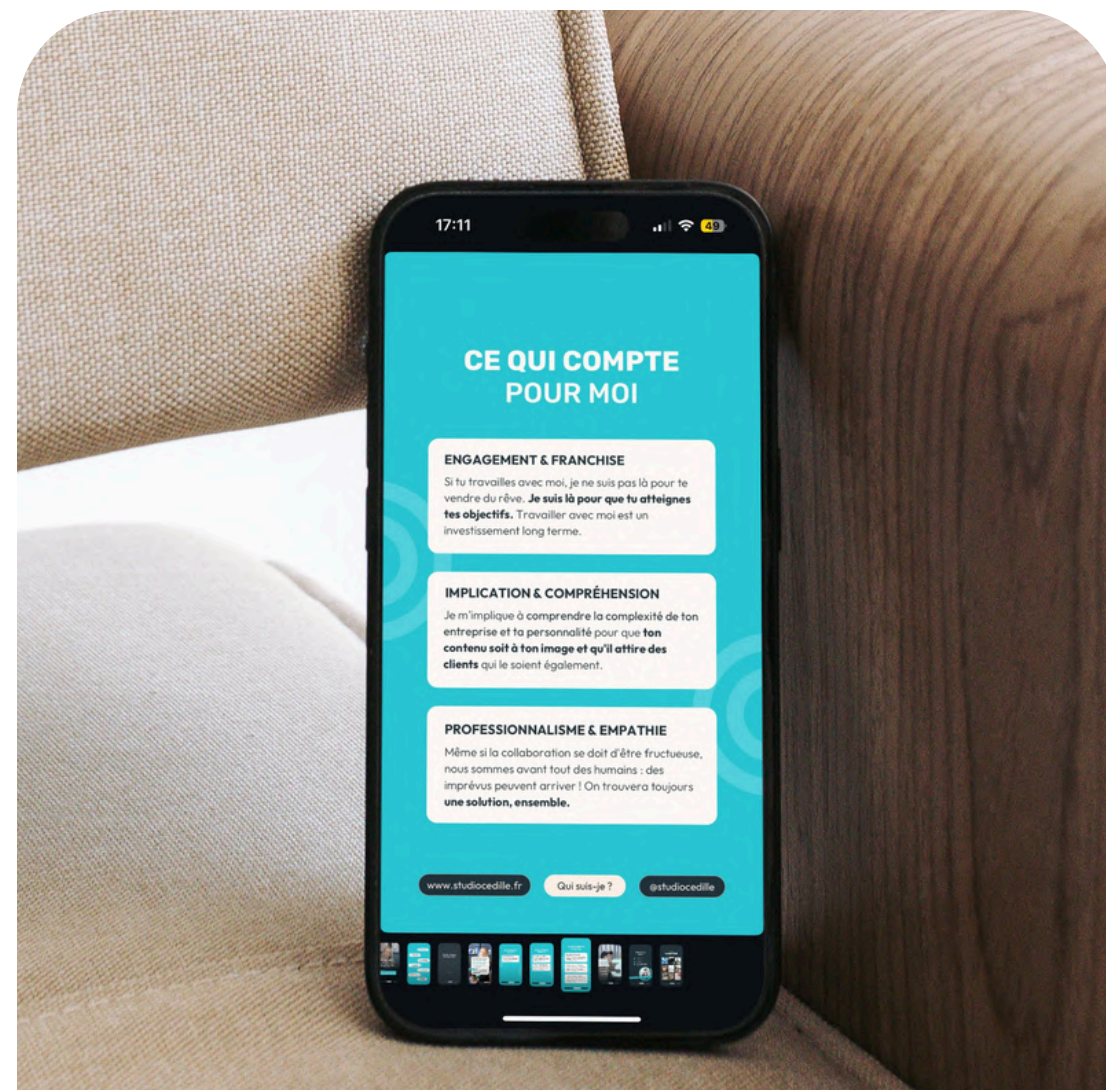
17:11

49

CE QUI COMPTE
POUR MOI

ENGAGEMENT & FRANCHISE

Si tu travailles avec moi, je ne suis pas là pour te vendre du rêve. Je suis là pour que tu atteignes tes objectifs. Travailler avec moi est un investissement long terme.

IMPLICATION & COMPRÉHENSION

Je m'implique à comprendre la complexité de ton entreprise et ta personnalité pour que ton contenu soit à ton image et qu'il attire des clients qui le soient également.

PROFESSIONNALISME & EMPATHIE

Même si la collaboration se doit d'être fructueuse, nous sommes avant tout des humains : des imprévus peuvent arriver ! On trouvera toujours une solution, ensemble.

www.studiocedille.fr

Qui suis-je ?

@studiocedille